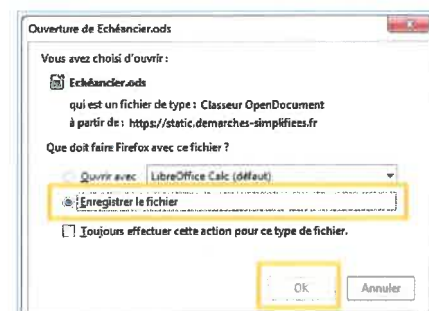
Ouverture de Echéancier.ods

Vous avez choisi d'ouvrir :

Echéancier.ods

qui est un fichier de type : Classeur OpenDocument

à partir de : https://static.demarches-simplifiees.fr

Que doit faire Firefox avec ce fichier ?

Ouvrir avec LibreOffice Calc (défaut)

Enregistrer le fichier

Toujours effectuer cette action pour ce type de fichier.

OK

Annuler